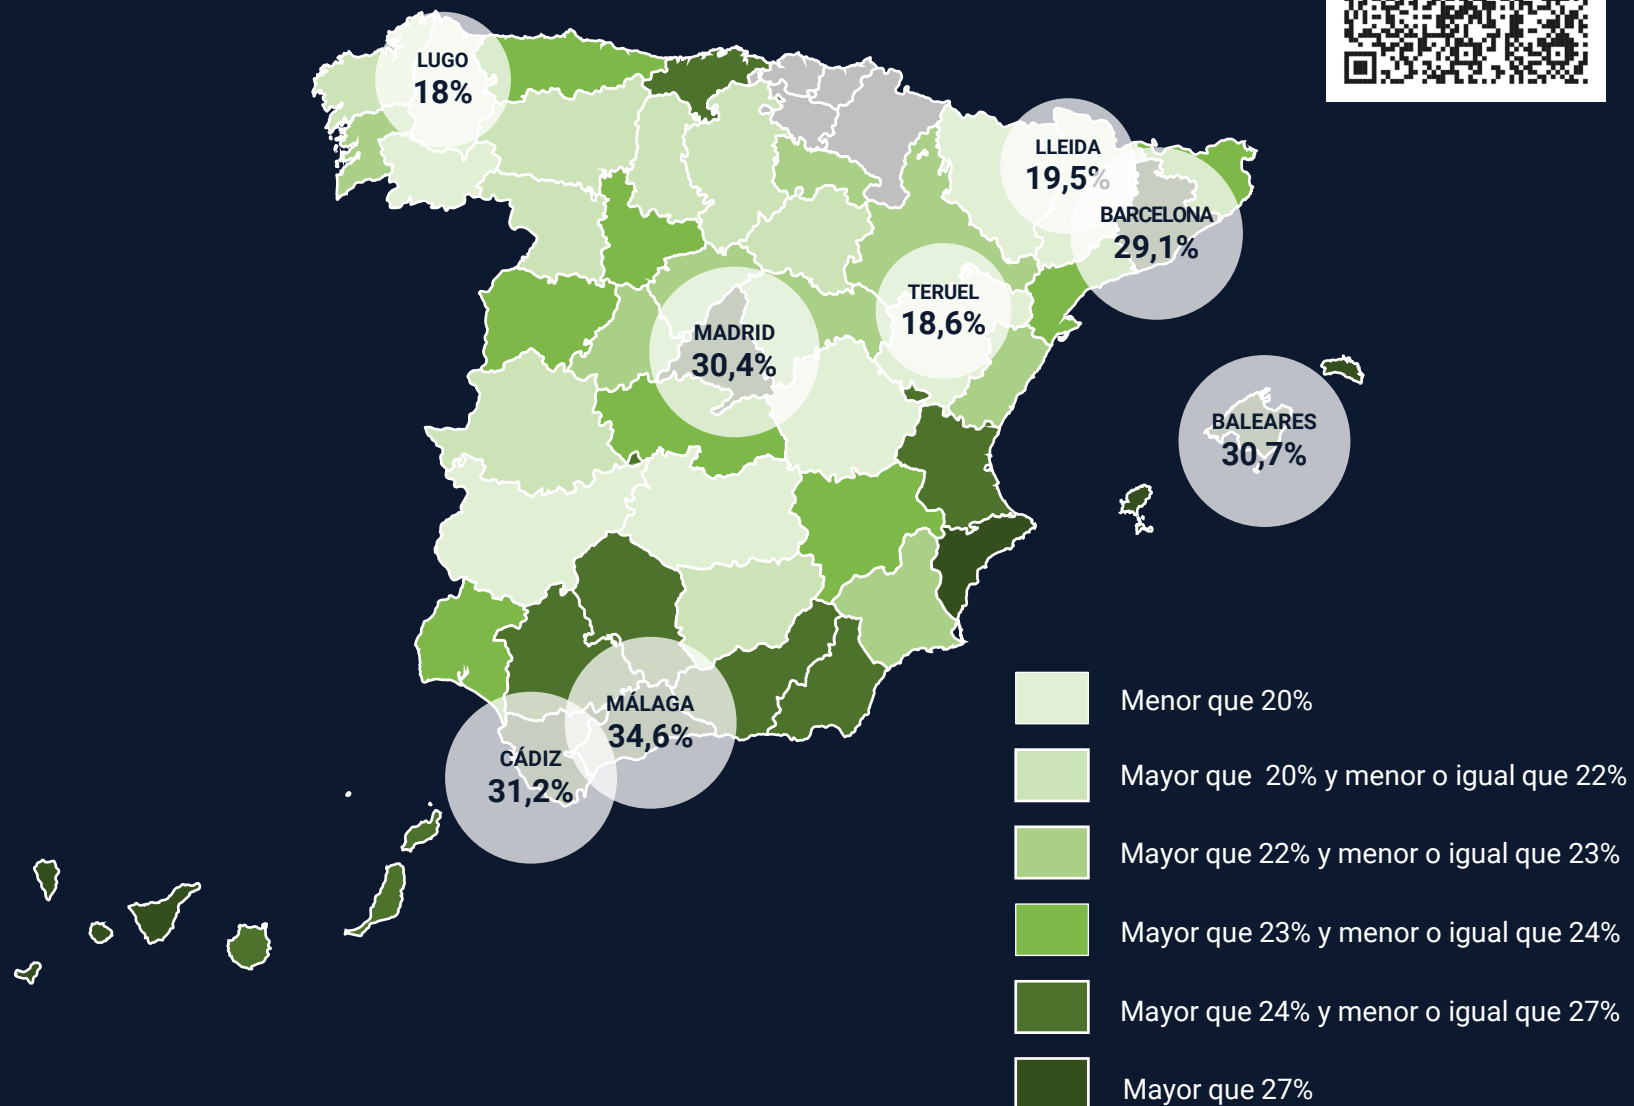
LUGO
18%

LLEIDA
19,5%

BARCELONA
29,1%

TERUEL
18,6%

MADRID
30,4%

BALEARES
30,7%

MÁLAGA
34,6%

CÁDIZ
31,2%

Menor que 20%

Mayor que 20% y menor o igual que 22%

Mayor que 22% y menor o igual que 23%

Mayor que 23% y menor o igual que 24%

Mayor que 24% y menor o igual que 27%

Mayor que 27%